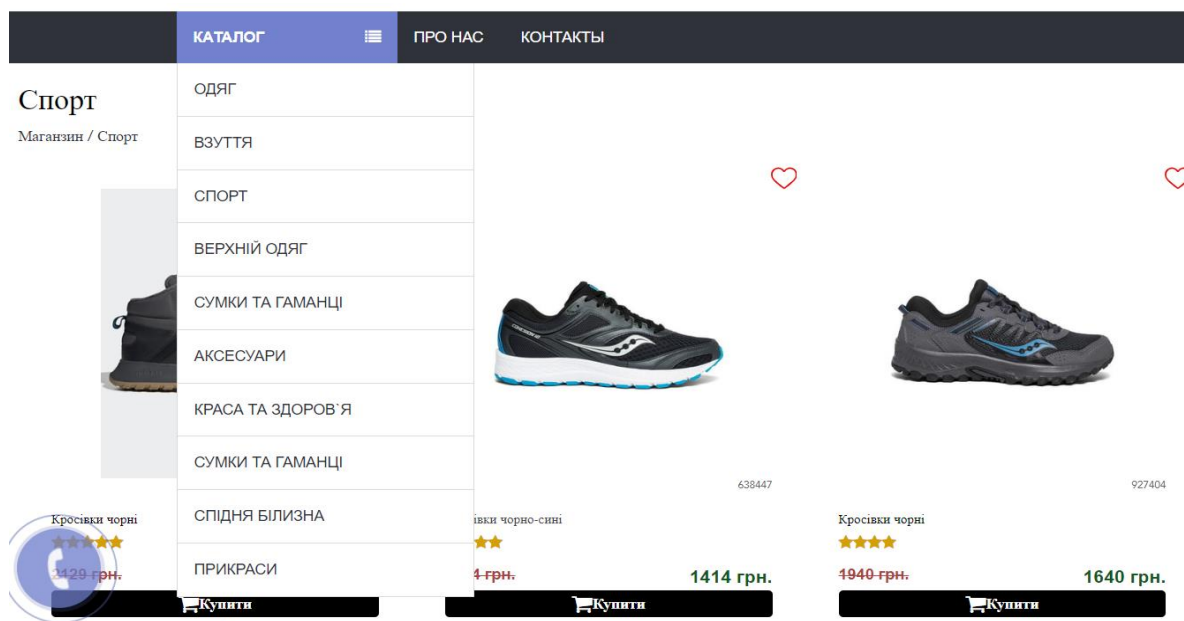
КАТАЛОГ

ПРО НАС

КОНТАКТИ

ОДЯГ

ВЗУТТЯ

СПОРТ

ВЕРХНІЙ ОДЯГ

СУМКИ ТА ГАМАНЦІ

АКСЕСУАРИ

КРАСА ТА ЗДОРОВ`Я

СУМКИ ТА ГАМАНЦІ

СПІДНЯ БІЛИЗНА

ПРИКРАСИ

Спорт

Магазин / Спорт

Кросівки чорні

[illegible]429 грн.

Купити

638447

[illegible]івки чорно-сині

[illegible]4 грн.

1414 грн.

Купити

927404

Кросівки чорні

1940 грн.

1640 грн.

Купити